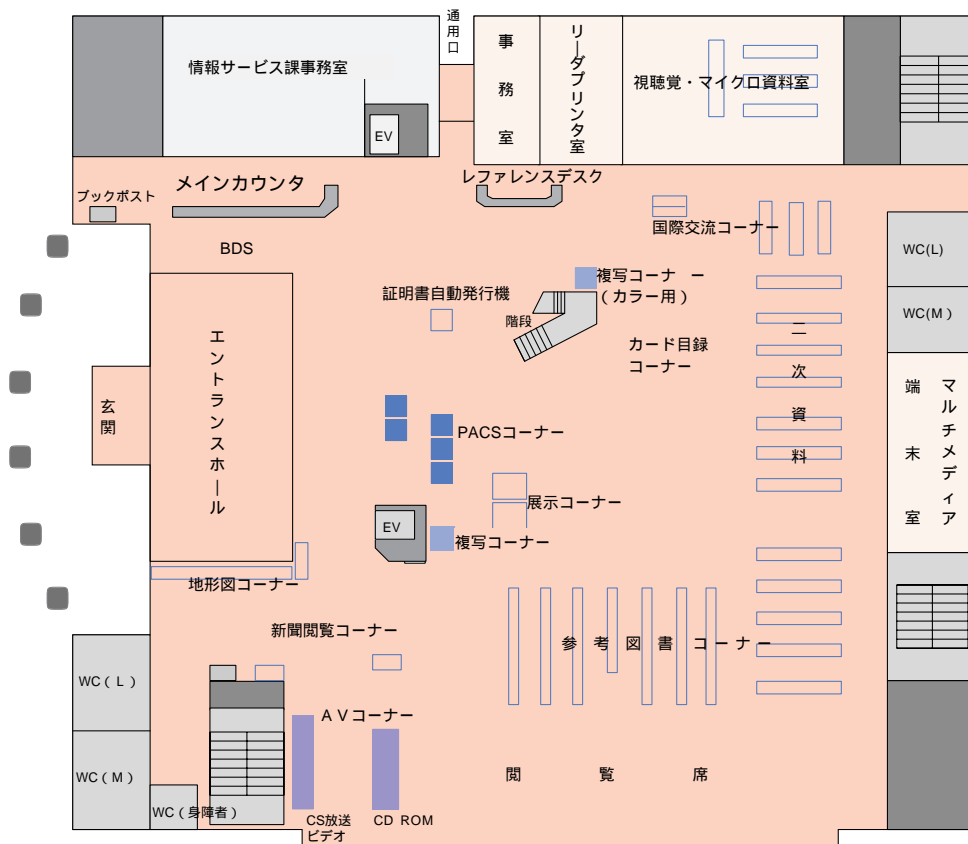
情報サービス課事務室

EV

通用口

事務室

リーダプリンタ室

視聴覚・マイクロ資料室

ブックポスト

メインカウンタ

レファレンスデスク

国際交流コーナー

BDS

WC(L)

WC(M)

証明書自動発行機

複写コーナー（カラー用）

階段

カード目録コーナー

二次資料

端末室

マルチメディア

エントランスホール

玄関

PACSコーナー

展示コーナー

EV

複写コーナー

地形図コーナー

新聞閲覧コーナー

参考図書コーナー

WC（L）

AVコーナー

WC（M）

閲覧席

WC（身障者）

CS放送ビデオ

CD ROM